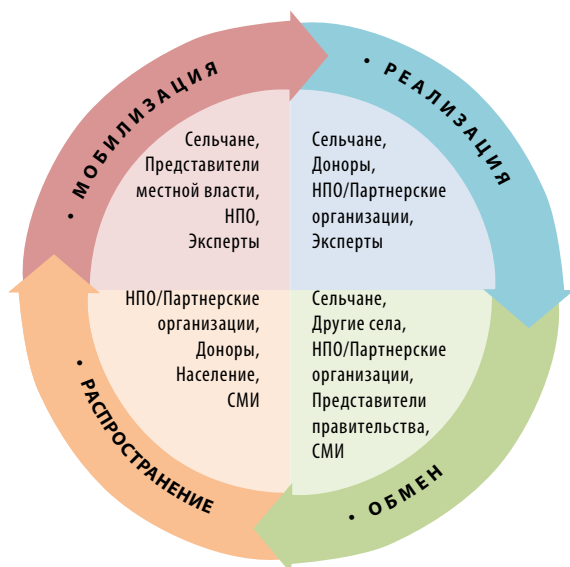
• МОБИЛИЗАЦИЯ

Сельчане,
Представители местной власти,
НПО,
Эксперты

• РЕАЛИЗАЦИЯ

Сельчане,
Доноры,
НПО/Партнерские организации,
Эксперты

• РАСПРОСТРАНЕНИЕ

НПО/Партнерские организации,
Доноры,
Население,
СМИ

• ОБМЕН

Сельчане,
Другие села,
НПО/Партнерские организации,
Представители правительства,
СМИ